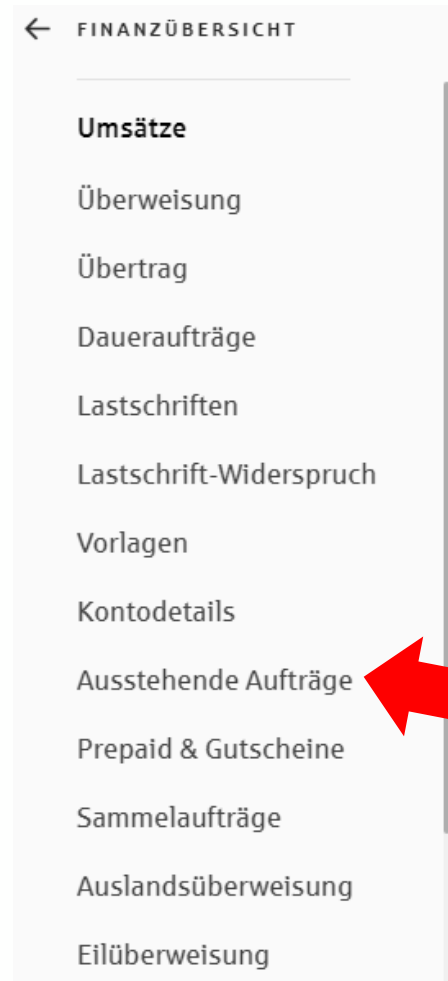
← FINANZÜBERSICHT

Umsätze

Überweisung

Übertrag

Daueraufträge

Lastschriften

Lastschrift-Widerspruch

Vorlagen

Kontodetails

Ausstehende Aufträge

Prepaid & Gutscheine

Sammelaufträge

Auslandsüberweisung

Eilüberweisung